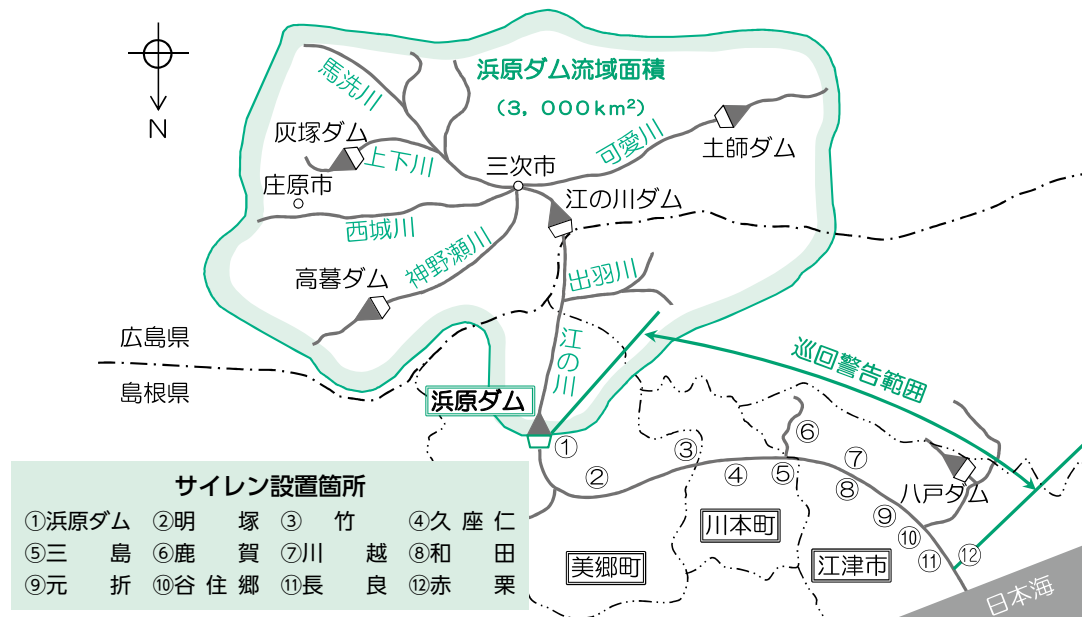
N

浜原ダム流域面積
（3，000km²）

馬洗川
灰塚ダム
上下川
庄原市
三次市
可愛川
土師ダム
江の川ダム
西城川
神野瀬川
高暮ダム
出羽川
広島県
島根県
江の川
巡回警告範囲
浜原ダム

①
②
③
④
⑤
⑥
⑦
⑧
⑨
⑩
⑪
⑫
八戸ダム
川本町
美郷町
江津市
日本海

サイレン設置箇所

| ①浜原ダム | ②明　塚 | ③　竹 | ④久 座 仁 |
|---|---|---|---|
| ⑤三　島 | ⑥鹿　賀 | ⑦川　越 | ⑧和　田 |
| ⑨元　折 | ⑩谷 住 郷 | ⑪長　良 | ⑫赤　栗 |